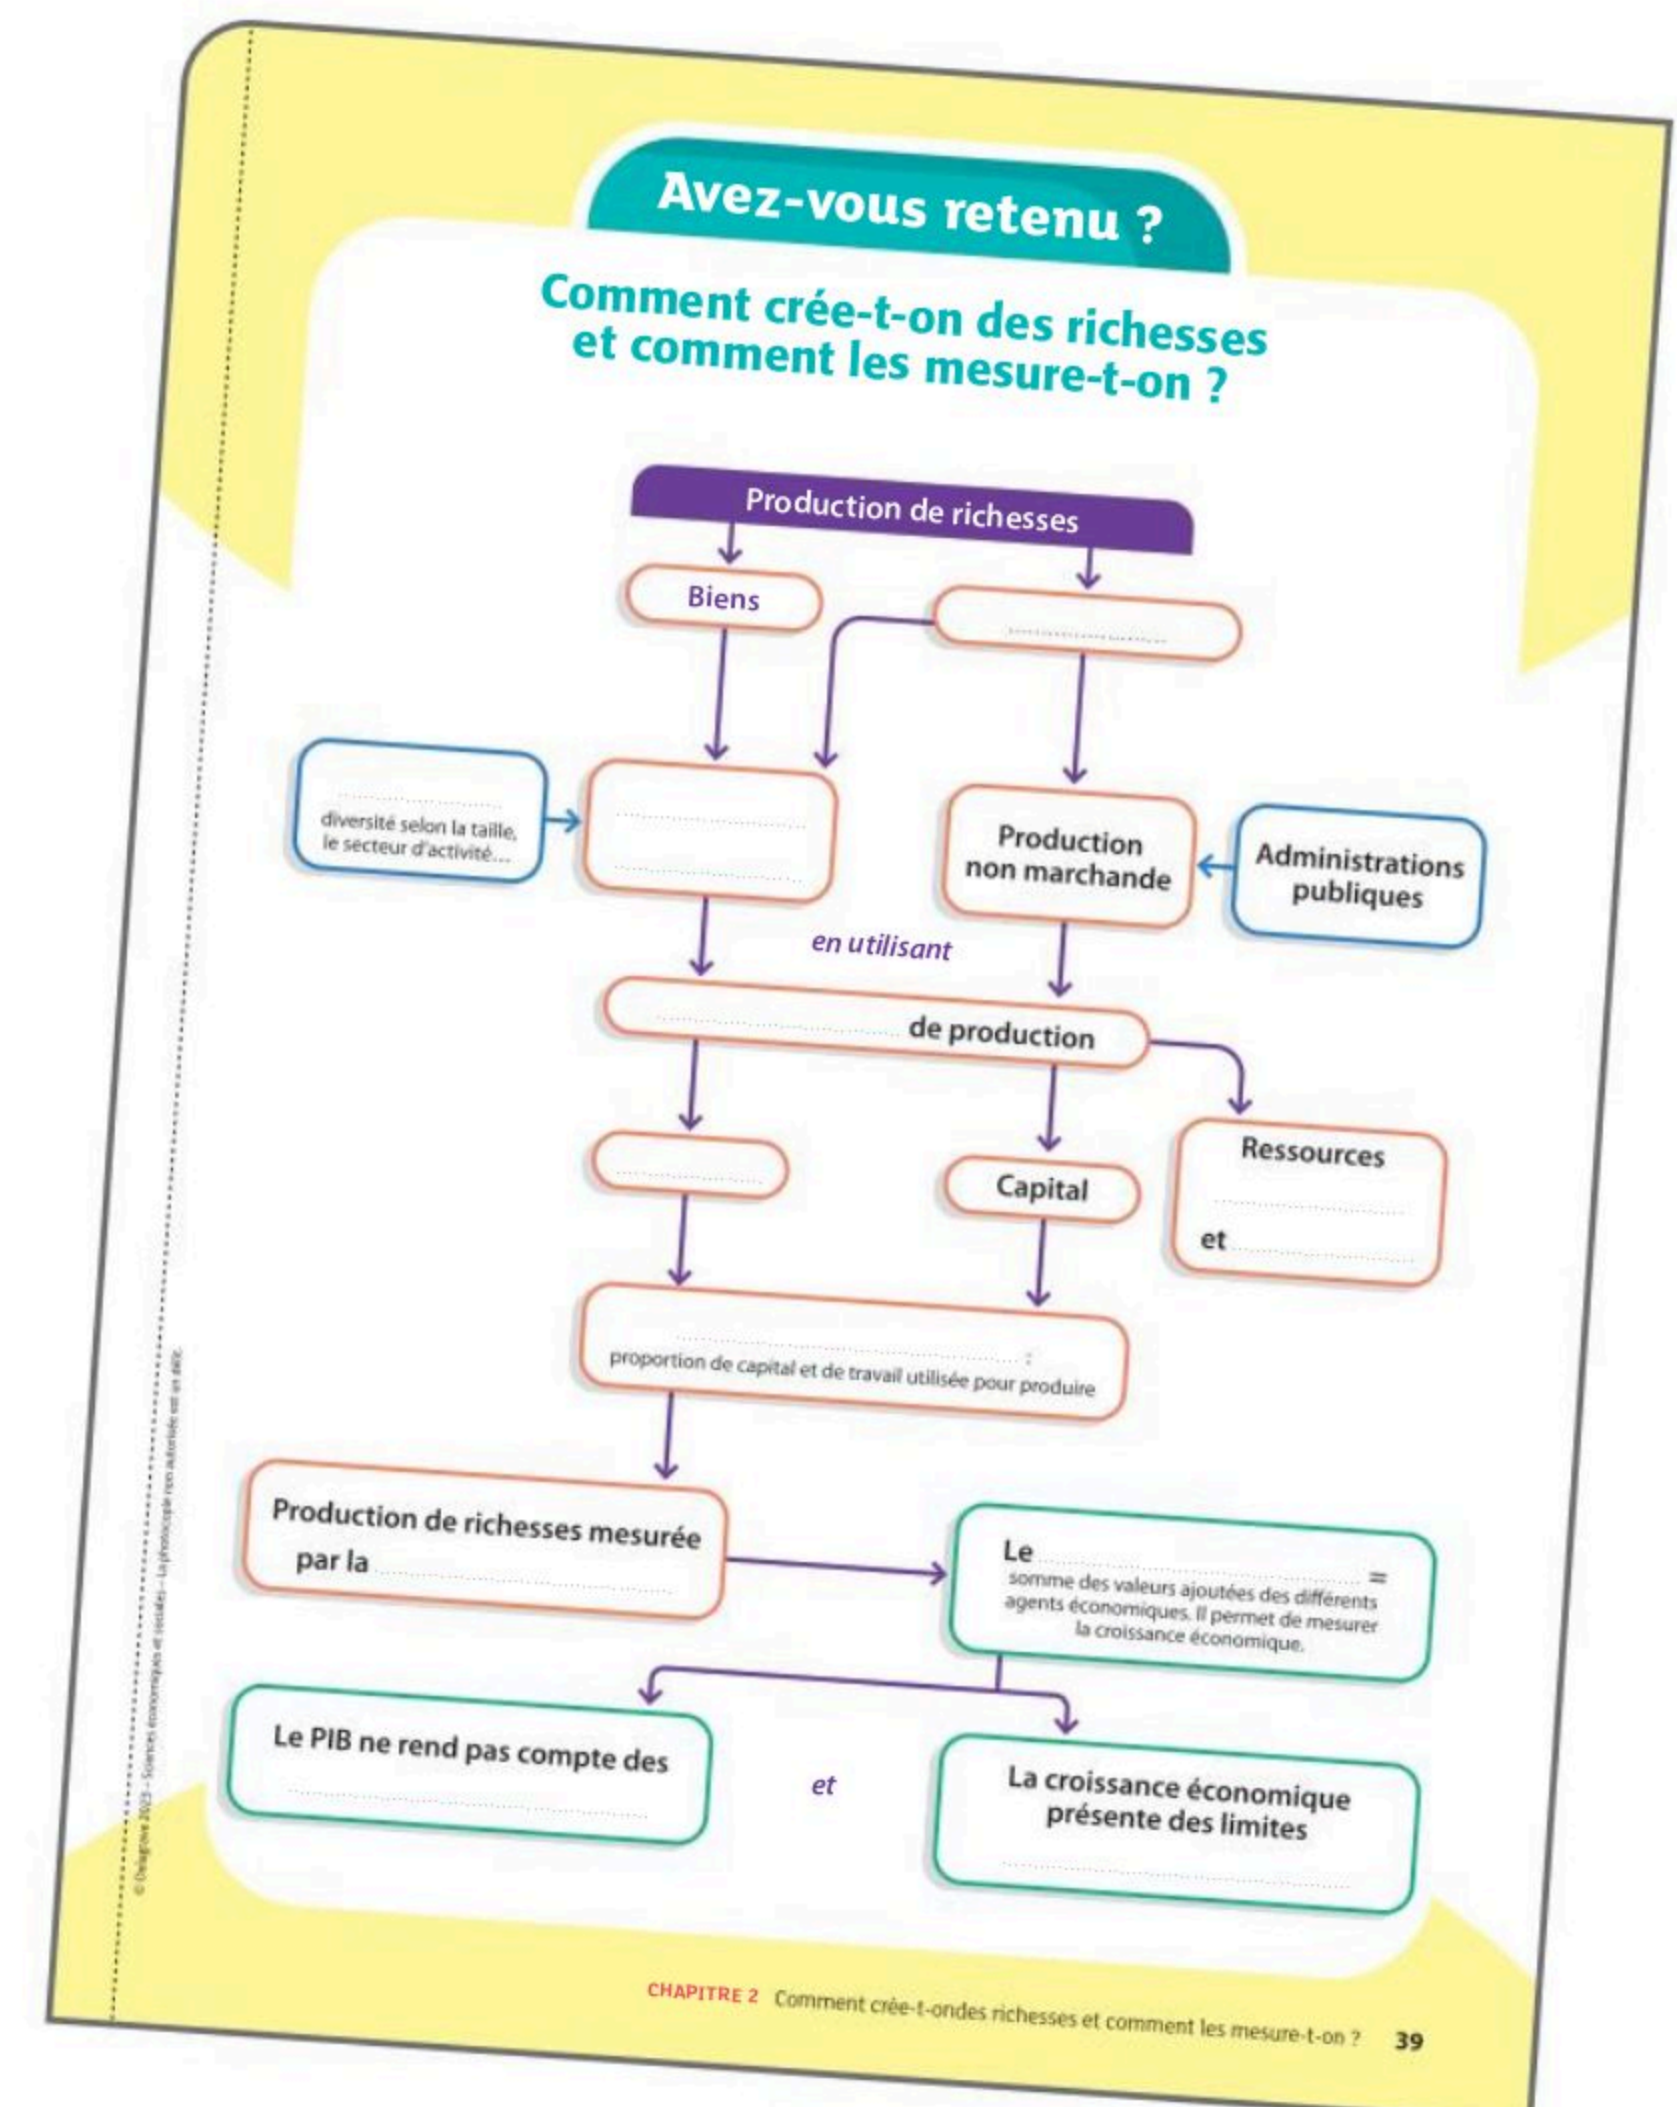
Avez-vous retenu ?

Comment crée-t-on des richesses et comment les mesure-t-on ?

Production de richesses

Biens

..............................

..............................
diversité selon la taille, le secteur d'activité...

..............................
..............................

Production non marchande

Administrations publiques

en utilisant

.............................. de production

..............................

Capital

Ressources
..............................
et ..............................

.............................. :
proportion de capital et de travail utilisée pour produire

Production de richesses mesurée par la ..............................

Le .............................. =
somme des valeurs ajoutées des différents agents économiques. Il permet de mesurer la croissance économique.

Le PIB ne rend pas compte des
..............................

et

La croissance économique présente des limites
..............................

© Delagrave 2023 – Sciences économiques et sociales – La photocopie non autorisée est un délit.

CHAPITRE 2 Comment crée-t-ondes richesses et comment les mesure-t-on ? 39